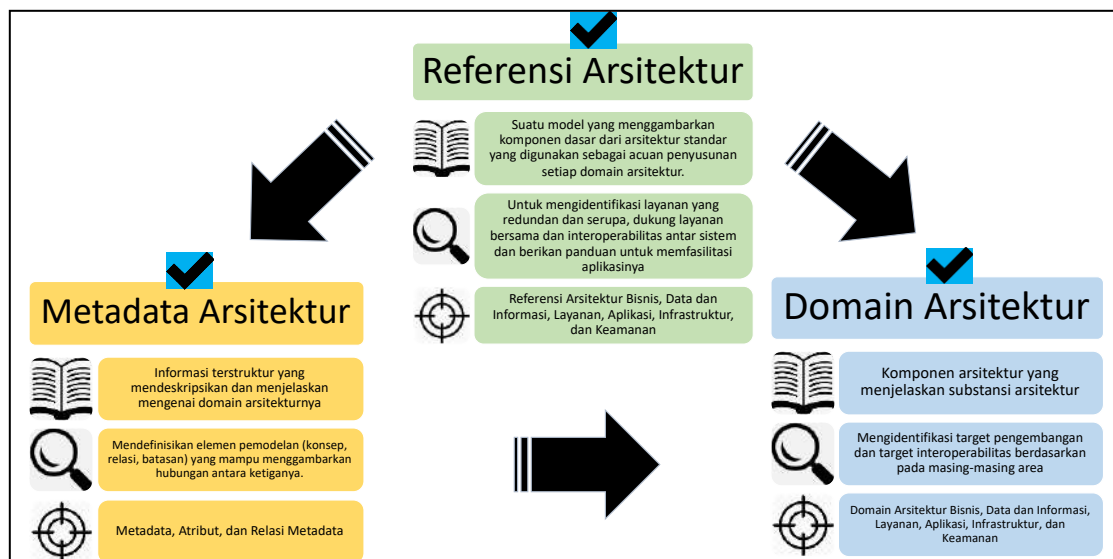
Referensi Arsitektur

Suatu model yang menggambarkan komponen dasar dari arsitektur standar yang digunakan sebagai acuan penyusunan setiap domain arsitektur.

Untuk mengidentifikasi layanan yang redundan dan serupa, dukung layanan bersama dan interoperabilitas antar sistem dan berikan panduan untuk memfasilitasi aplikasinya

Referensi Arsitektur Bisnis, Data dan Informasi, Layanan, Aplikasi, Infrastruktur, dan Keamanan

Metadata Arsitektur

Informasi terstruktur yang mendeskripsikan dan menjelaskan mengenai domain arsitekturnya

Mendefinisikan elemen pemodelan (konsep, relasi, batasan) yang mampu menggambarkan hubungan antara ketiganya.

Metadata, Atribut, dan Relasi Metadata

Domain Arsitektur

Komponen arsitektur yang menjelaskan substansi arsitektur

Mengidentifikasi target pengembangan dan target interoperabilitas berdasarkan pada masing-masing area

Domain Arsitektur Bisnis, Data dan Informasi, Layanan, Aplikasi, Infrastruktur, dan Keamanan